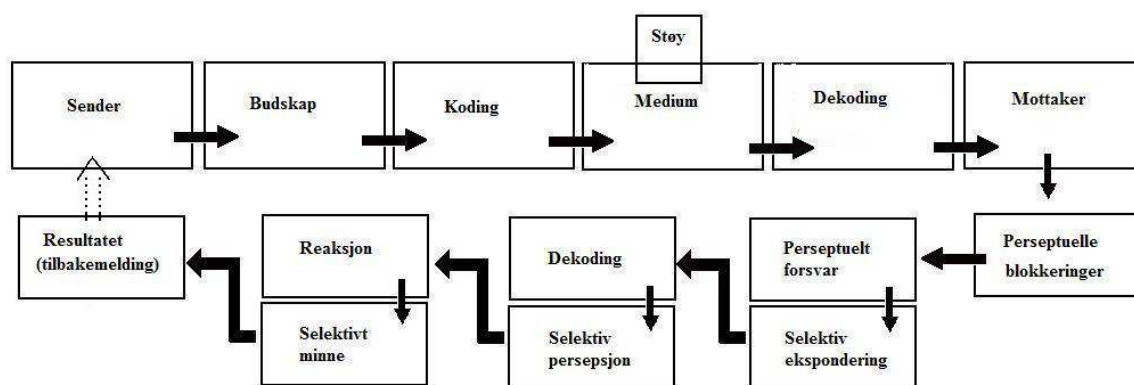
Støy

Sender

Budskap

Koding

Medium

Dekoding

Mottaker

Perseptuelle blokkeringer

Perseptuelt forsvar

Selektiv ekspondering

Dekoding

Selektiv persepsjon

Reaksjon

Selektivt minne

Resultatet (tilbakemelding)